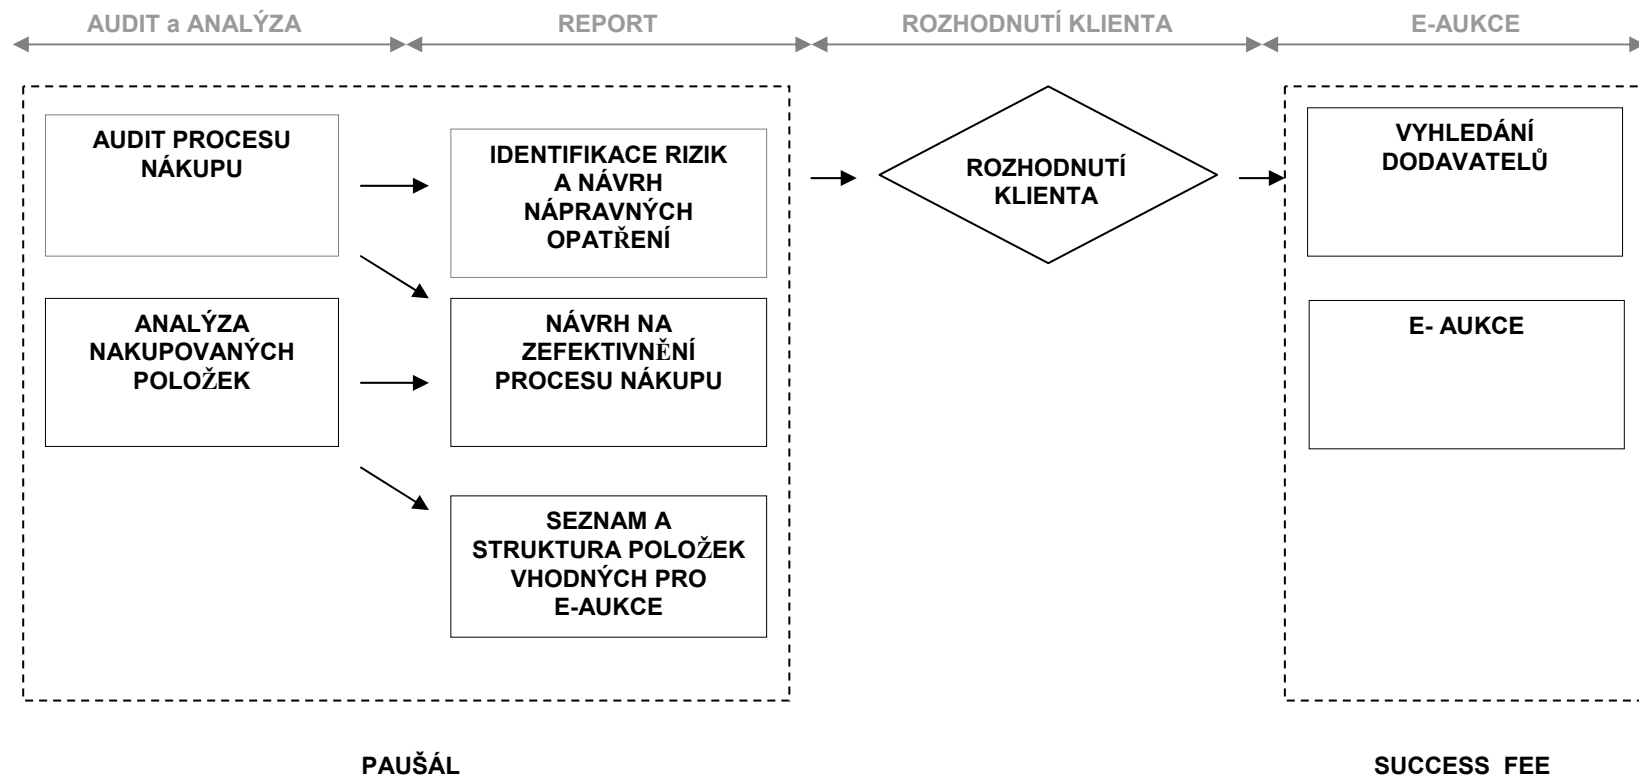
AUDIT a ANALÝZA

REPORT

ROZHODNUTÍ KLIENTA

E-AUKCE

AUDIT PROCESU NÁKUPU

ANALÝZA NAKUPOVANÝCH POLOŽEK

IDENTIFIKACE RIZIK A NÁVRH NÁPRAVNÝCH OPATŘENÍ

NÁVRH NA ZEFEKTIVNĚNÍ PROCESU NÁKUPU

SEZNAM A STRUKTURA POLOŽEK VHODNÝCH PRO E-AUKCE

ROZHODNUTÍ KLIENTA

VYHLEDÁNÍ DODAVATELŮ

E- AUKCE

PAUŠÁL

SUCCESS FEE